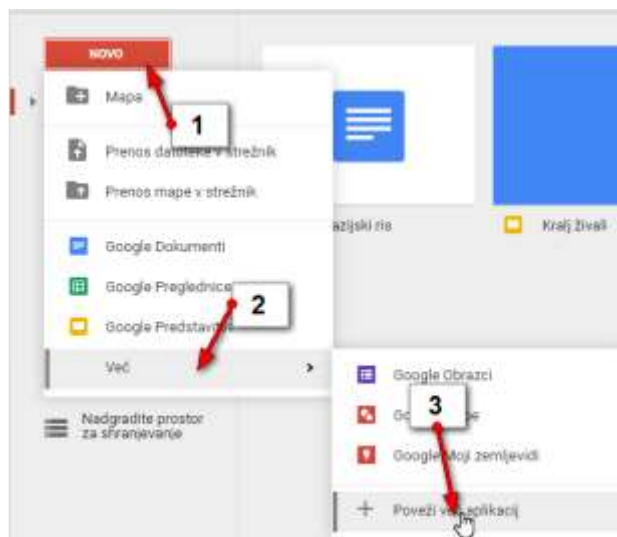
NOVO

Mapa

1

Prenos datoteke v strežnik

Prenos mape v strežnik

Google Dokumenti

Google Preglednice

2

Google Predstavi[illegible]

Več

Nadgradite prostor za shranjevanje

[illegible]azijski ris

Kralj živali

Google Obrazci

3

Go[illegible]e

Google Moji zemljevidi

+ Poveži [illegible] aplikacij